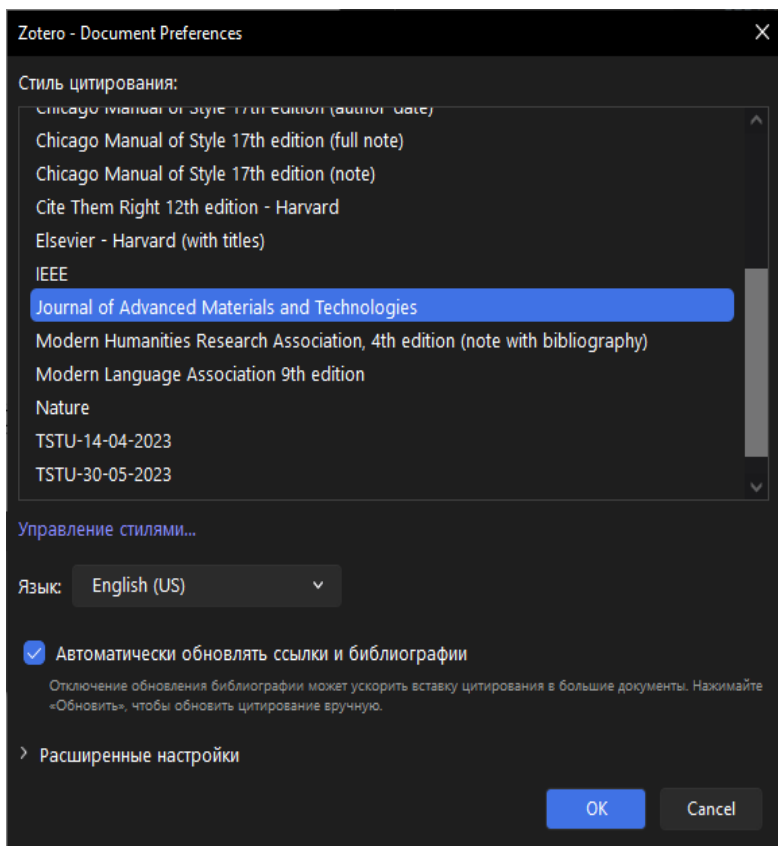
Zotero - Document Preferences

Стиль цитирования:

Chicago Manual of Style 17th edition (author-date)
Chicago Manual of Style 17th edition (full note)
Chicago Manual of Style 17th edition (note)
Cite Them Right 12th edition - Harvard
Elsevier - Harvard (with titles)
IEEE
Journal of Advanced Materials and Technologies
Modern Humanities Research Association, 4th edition (note with bibliography)
Modern Language Association 9th edition
Nature
TSTU-14-04-2023
TSTU-30-05-2023

Управление стилями...

Язык: English (US)

Автоматически обновлять ссылки и библиографии

Отключение обновления библиографии может ускорить вставку цитирования в большие документы. Нажимайте «Обновить», чтобы обновить цитирование вручную.

Расширенные настройки

OK
Cancel